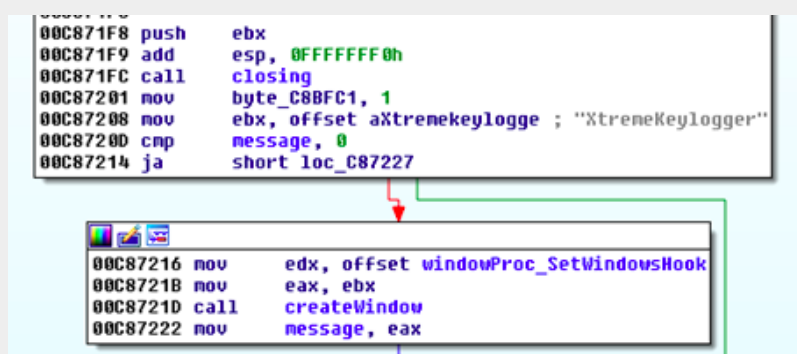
00C871F8 push ebx
00C871F9 add esp, 0FFFFFFF0h
00C871FC call closing
00C87201 mov byte_C8BFC1, 1
00C87208 mov ebx, offset aXtremekeylogge ; "XtremeKeylogger"
00C8720D cmp message, 0
00C87214 ja short loc_C87227

00C87216 mov edx, offset windowProc_SetWindowsHook
00C8721B mov eax, ebx
00C8721D call createWindow
00C87222 mov message, eax